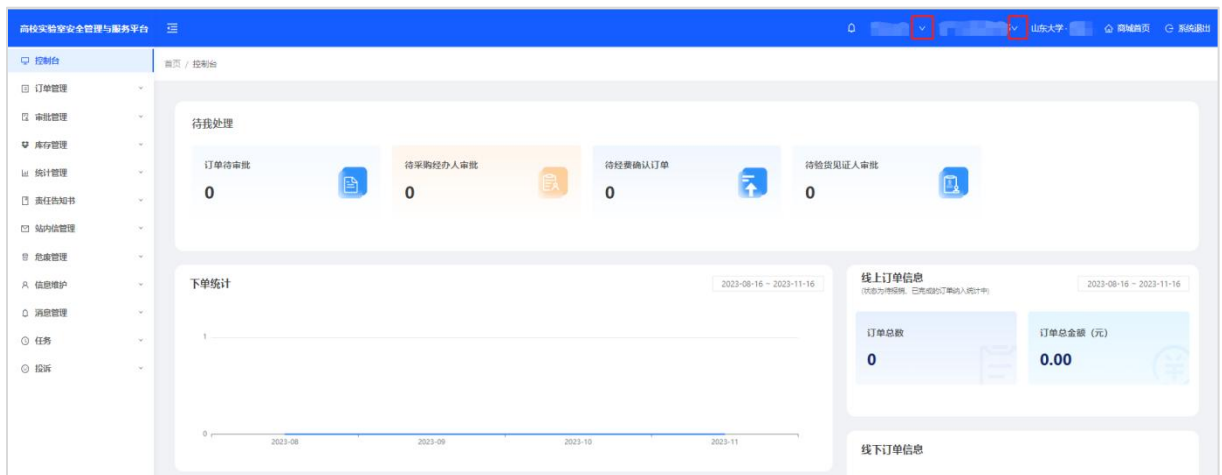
高校实验室安全管理与服务平台

山东大学 · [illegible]
商城首页
系统退出

控制台
订单管理
审批管理
库存管理
统计管理
责任告知书
站内信管理
危废管理
信息维护
消息管理
任务
投诉

首页 / 控制台

待我处理

订单待审批
0

待采购经办人审批
0

待经费确认订单
0

待验货见证人审批
0

下单统计
2023-08-16 ~ 2023-11-16

1
0
2023-08
2023-09
2023-10
2023-11

线上订单信息
(状态为待receive、已完成的订单纳入统计中)
2023-08-16 ~ 2023-11-16

订单总数
0

订单总金额（元）
0.00

线下订单信息